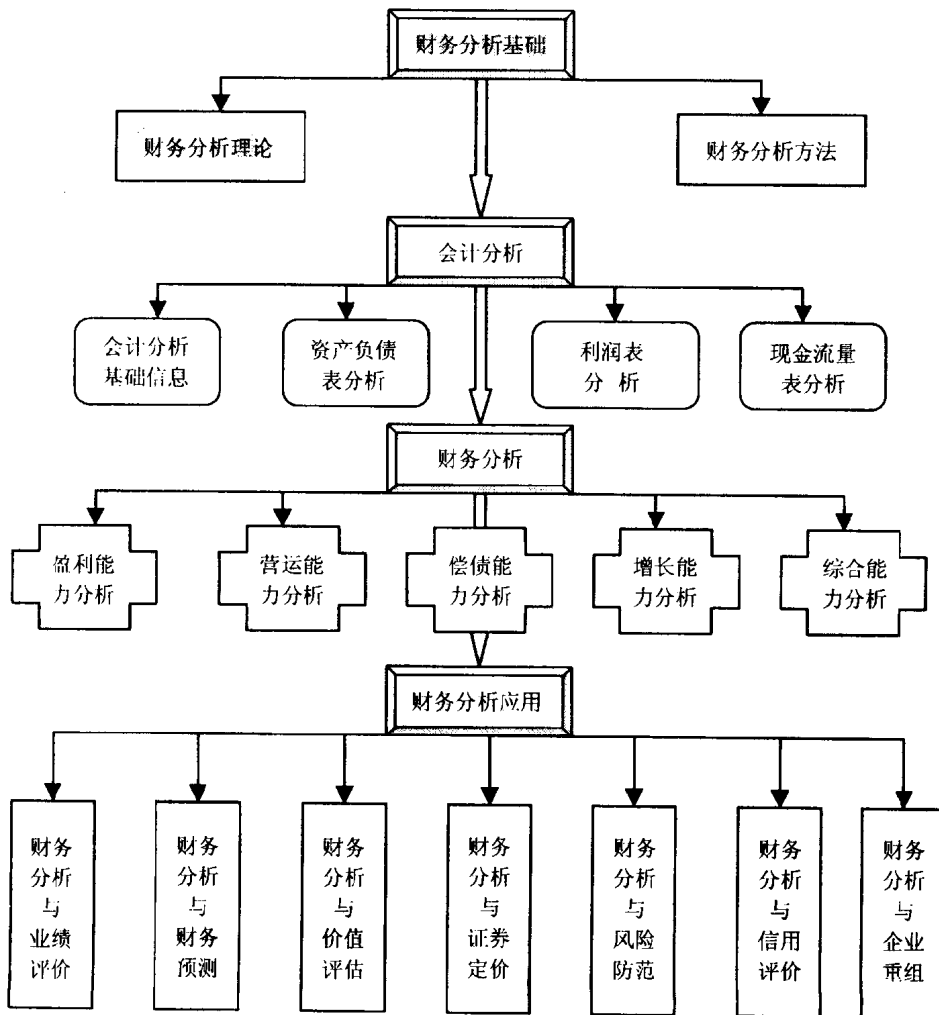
财务分析基础

财务分析理论

财务分析方法

会计分析

会计分析基础信息

资产负债表分析

利润表分析

现金流量表分析

财务分析

盈利能力分析

营运能力分析

偿债能力分析

增长能力分析

综合能力分析

财务分析应用

财务分析与业绩评价

财务分析与财务预测

财务分析与价值评估

财务分析与证券定价

财务分析与风险防范

财务分析与信用评价

财务分析与企业重组